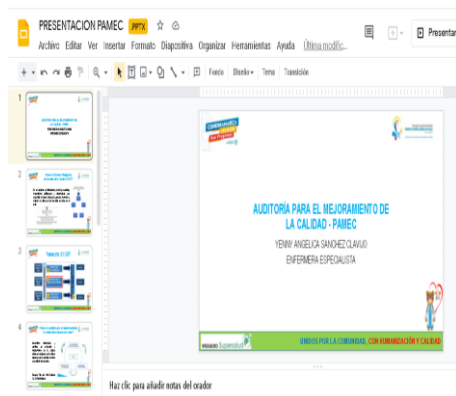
PRESENTACION PAMEC .PPTX

Archivo Editar Ver Insertar Formato Diapositiva Organizar Herramientas Ayuda Última modific...

Presentar

Fondo Diseño Tema Transición

1

2

3

4

AUDITORÍA PARA EL MEJORAMIENTO DE LA CALIDAD - PAMEC

YENNY ANGELICA SANCHEZ CLAVIJO

ENFERMERA ESPECIALISTA

UNIDOS POR LA COMUNIDAD, CON HUMANIZACIÓN Y CALIDAD

Haz clic para añadir notas del orador